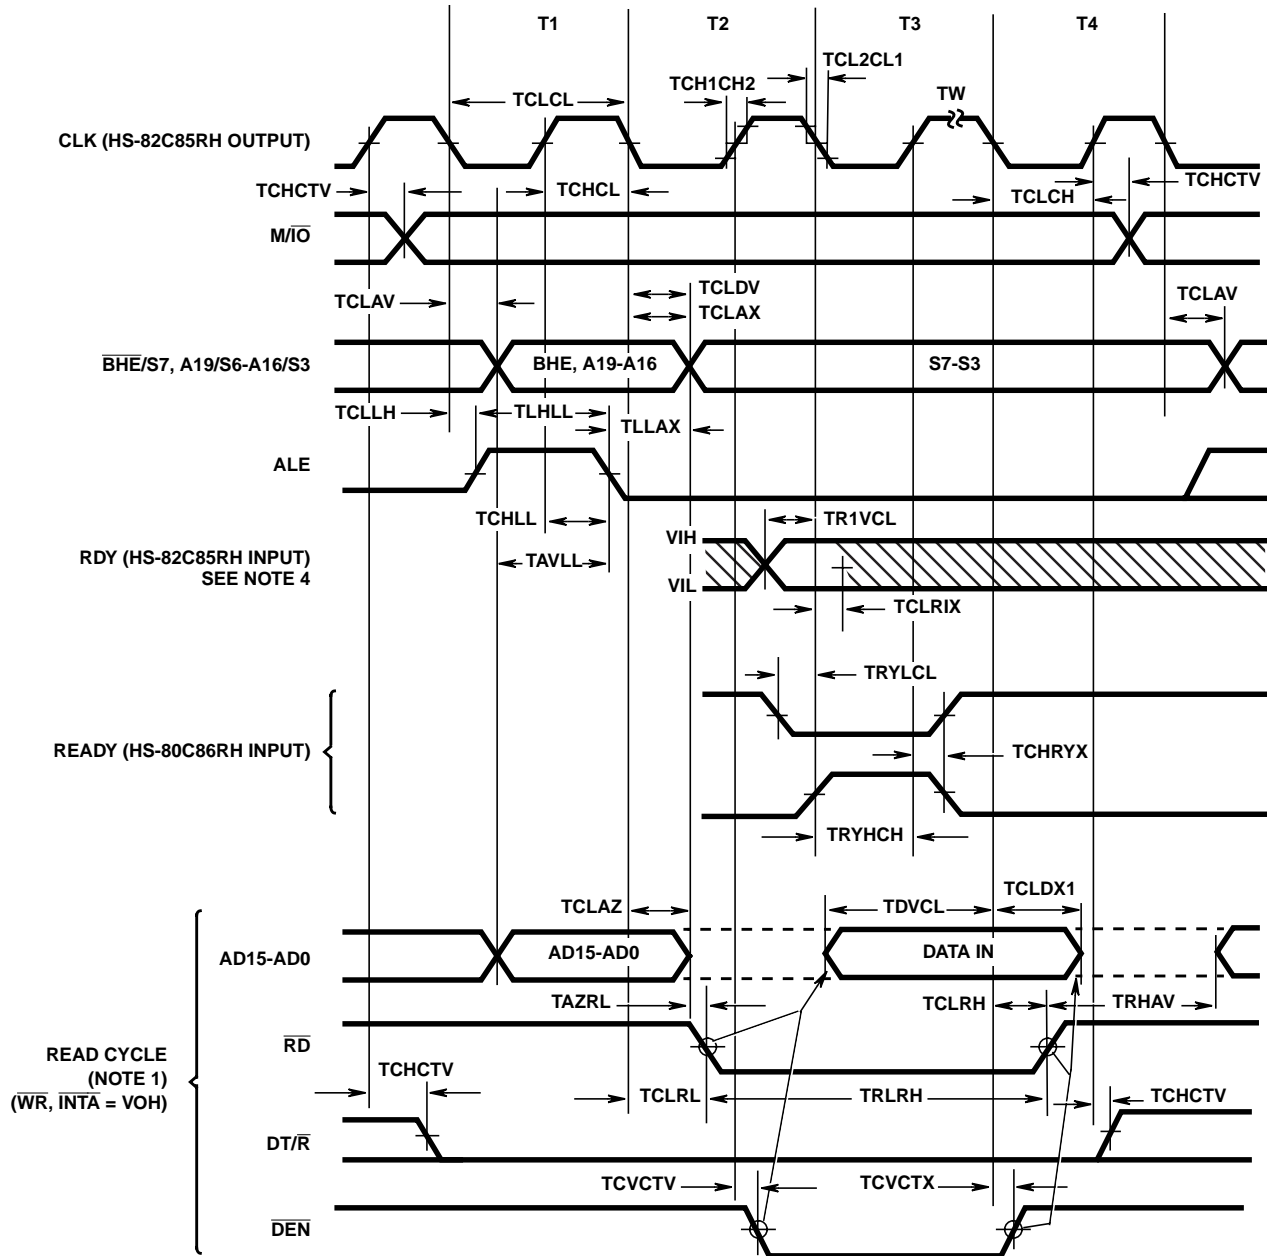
T1
T2
T3
T4
TCL2CL1
TCH1CH2
TCLCL
TW
CLK (HS-82C85RH OUTPUT)
TCHCTV
TCHCL
TCLCH
TCHCTV
M/$\overline{IO}$
TCLAV
TCLDV
TCLAX
TCLAV
$\overline{BHE}$/S7, A19/S6-A16/S3
BHE, A19-A16
S7-S3
TCLLH
TLHLL
TLLAX
ALE
TCHLL
TR1VCL
RDY (HS-82C85RH INPUT) SEE NOTE 4
VIH
TAVLL
VIL
TCLRIX
TRYLCL
READY (HS-80C86RH INPUT)
TCHRYX
TRYHCH
TCLAZ
TDVCL
TCLDX1
AD15-AD0
AD15-AD0
DATA IN
TAZRL
TCLRH
TRHAV
$\overline{RD}$
READ CYCLE (NOTE 1) ($\overline{WR}$, $\overline{INTA}$ = VOH)
TCHCTV
TCLRL
TRLRH
TCHCTV
DT/$\overline{R}$
TCVCTV
TCVCTX
$\overline{DEN}$